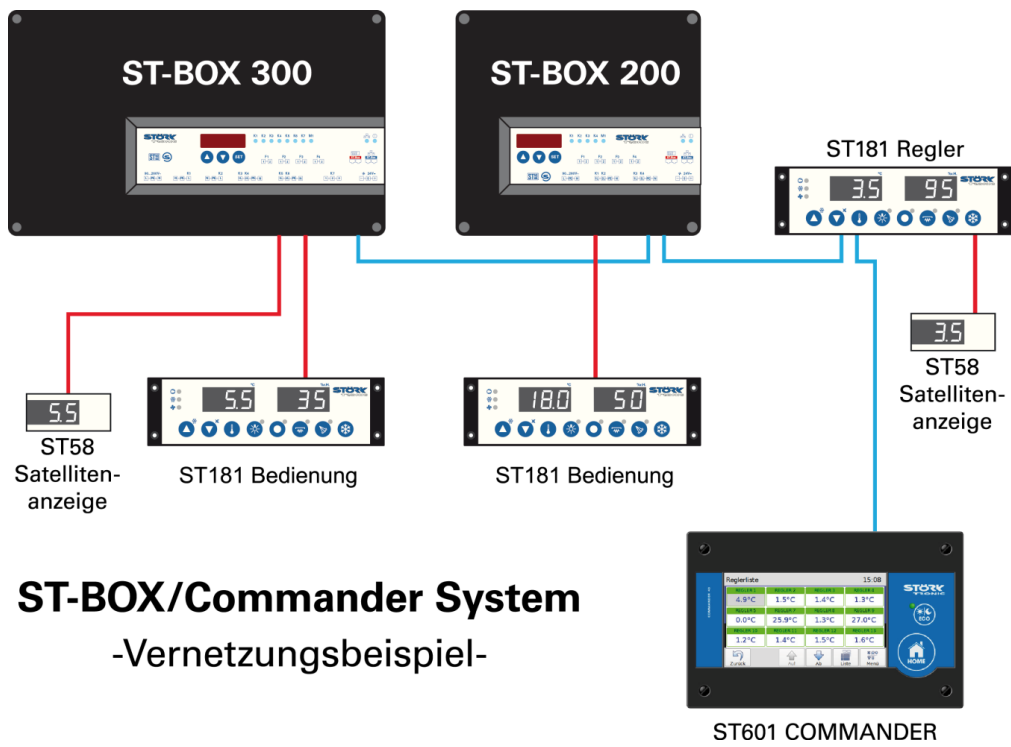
ST-BOX 300

STÖRK

SET

ST-BOX 200

STÖRK

SET

ST181 Regler

3.5

9.5

STÖRK

3.5

ST58 Satellitenanzeige

5.5

ST58 Satellitenanzeige

5.5

3.5

STÖRK

ST181 Bedienung

18.0

5.0

STÖRK

ST181 Bedienung

ST-BOX/Commander System

-Vernetzungsbeispiel-

Reglerliste 15:08

4.9°C 1.5°C 1.4°C 1.3°C

0.0°C 25.9°C 1.3°C 27.0°C

1.2°C 1.4°C 1.5°C 1.6°C

Zurück

STÖRK TRONIC

ECO

HOME

ST601 COMMANDER